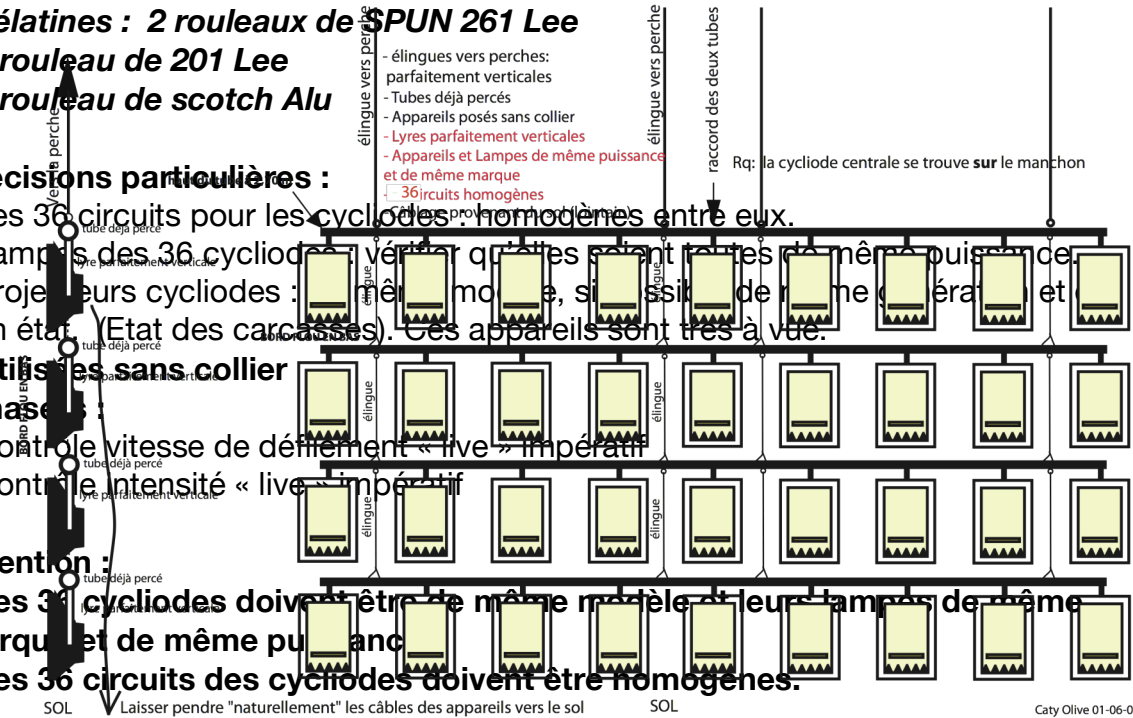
élatines : 2 rouleaux de SPUN 261 Lee
rouleau de 201 Lee
rouleau de scotch Alu

écisions particulières :
es 36 circuits pour les cycliodes : homogènes entre eux.
ampes des 36 cycliodes : vérifier qu'elles soient toutes de même puissance.
rojecteurs cycliodes : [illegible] même modèle, si possible de même génération et
n état. (Etat des carcasses). Ces appareils sont très à vue.
tilisées sans collier
hases :
ontrôle vitesse de défilement « live » impératif
ontrôle intensité « live » impératif

ention :
es 36 cycliodes doivent être de même modèle et leurs lampes de même
arque et de même puissance
es 36 circuits des cycliodes doivent être homogènes.

élingue vers perche
- élingues vers perches: parfaitement verticales
- Tubes déjà percés
- Appareils posés sans collier
- Lyres parfaitement verticales
- Appareils et Lampes de même puissance et de même marque
36 circuits homogènes
Câbles provenant du sol (lointain)
élingue vers perche
raccord des deux tubes
Rq: la cycliode centrale se trouve sur le manchon

Vers la perche
tube déjà percé
lyre parfaitement verticale
tube déjà percé
BORD CADRE
tube déjà percé
lyre parfaitement verticale
tube déjà percé
lyre parfaitement verticale
élingue
élingue
élingue
élingue
élingue
élingue
SOL
Laisser pendre "naturellement" les câbles des appareils vers le sol
SOL
Caty Olive 01-06-0